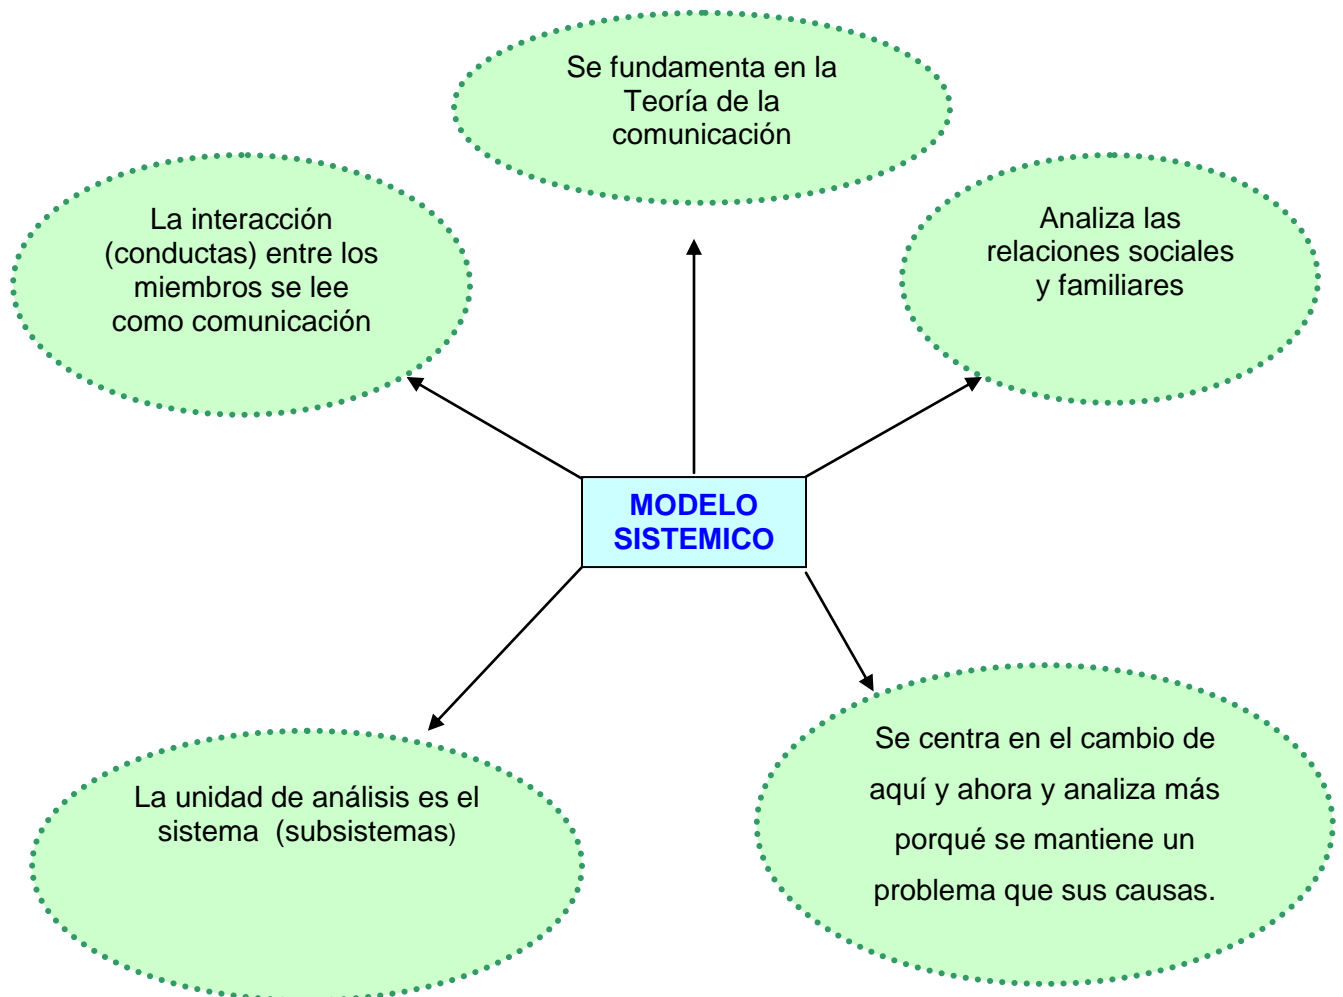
Se fundamenta en la Teoría de la comunicación

La interacción (conductas) entre los miembros se lee como comunicación

Analiza las relaciones sociales y familiares

MODELO SISTEMICO

La unidad de análisis es el sistema (subsistemas)

Se centra en el cambio de aquí y ahora y analiza más porqué se mantiene un problema que sus causas.